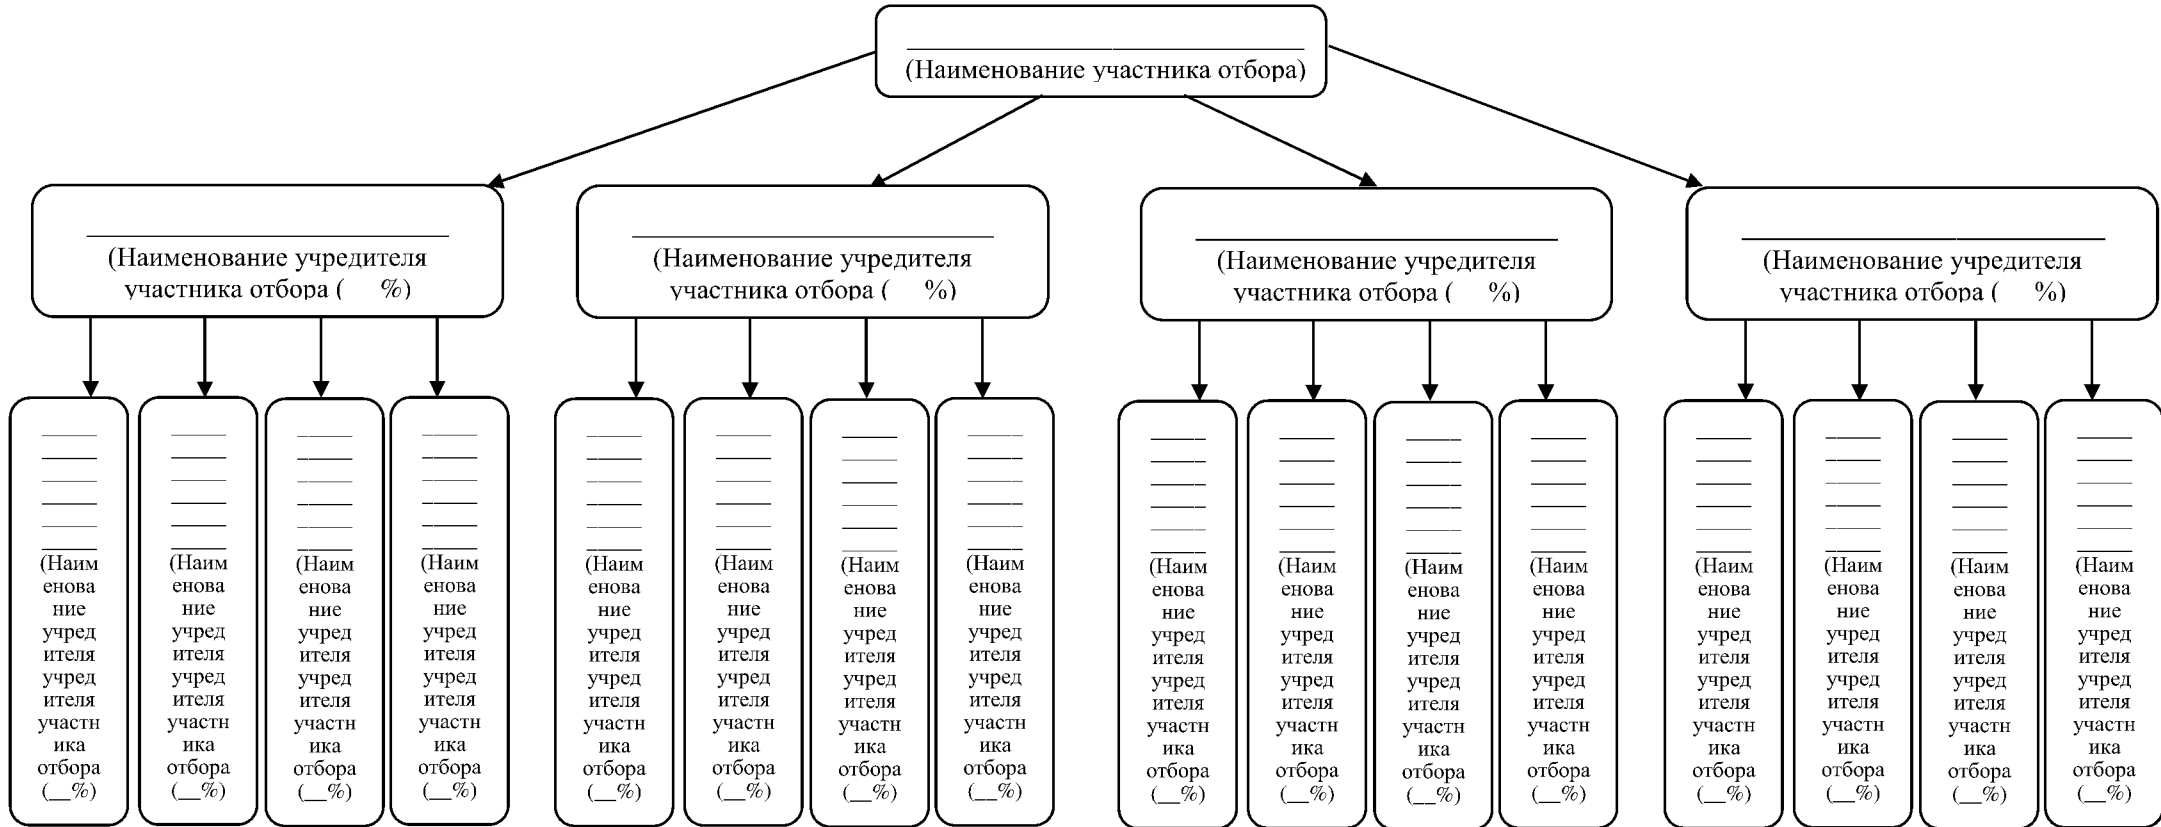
________________________________
(Наименование участника отбора)

______________________________
(Наименование учредителя участника отбора (    %)

______________________________
(Наименование учредителя участника отбора (    %)

______________________________
(Наименование учредителя участника отбора (    %)

______________________________
(Наименование учредителя участника отбора (    %)

______________________________(Наименование учредителя учредителя участника отбора (__%)

______________________________(Наименование учредителя учредителя участника отбора (__%)

______________________________(Наименование учредителя учредителя участника отбора (__%)

______________________________(Наименование учредителя учредителя участника отбора (__%)

______________________________(Наименование учредителя учредителя участника отбора (__%)

______________________________(Наименование учредителя учредителя участника отбора (__%)

______________________________(Наименование учредителя учредителя участника отбора (__%)

______________________________(Наименование учредителя учредителя участника отбора (__%)

______________________________(Наименование учредителя учредителя участника отбора (__%)

______________________________(Наименование учредителя учредителя участника отбора (__%)

______________________________(Наименование учредителя учредителя участника отбора (__%)

______________________________(Наименование учредителя учредителя участника отбора (__%)

______________________________(Наименование учредителя учредителя участника отбора (__%)

______________________________(Наименование учредителя учредителя участника отбора (__%)

______________________________(Наименование учредителя учредителя участника отбора (__%)

______________________________(Наименование учредителя учредителя участника отбора (__%)